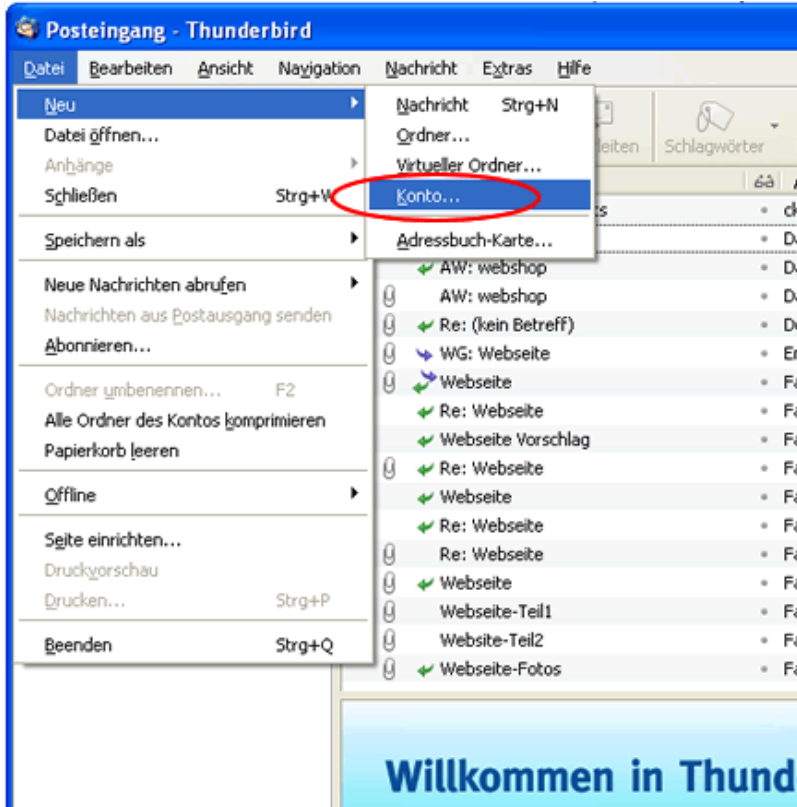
Posteingang - Thunderbird

Datei Bearbeiten Ansicht Navigation Nachricht Extras Hilfe

Neu
Datei öffnen...
Anhänge
Schließen Strg+W
Speichern als
Neue Nachrichten abrufen
Nachrichten aus Postausgang senden
Abonnieren...
Ordner umbenennen... F2
Alle Ordner des Kontos komprimieren
Papierkorb leeren
Offline
Seite einrichten...
Druckvorschau
Drucken... Strg+P
Beenden Strg+Q

Nachricht Strg+N
Ordner...
Virtueller Ordner...
Konto...
Adressbuch-Karte...

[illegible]eiten Schlagwörter

AW: webshop
AW: webshop
Re: (kein Betreff)
WG: Webseite
Webseite
Re: Webseite
Webseite Vorschlag
Re: Webseite
Webseite
Re: Webseite
Re: Webseite
Webseite
Webseite-Teil1
Website-Teil2
Webseite-Fotos

Willkommen in Thund